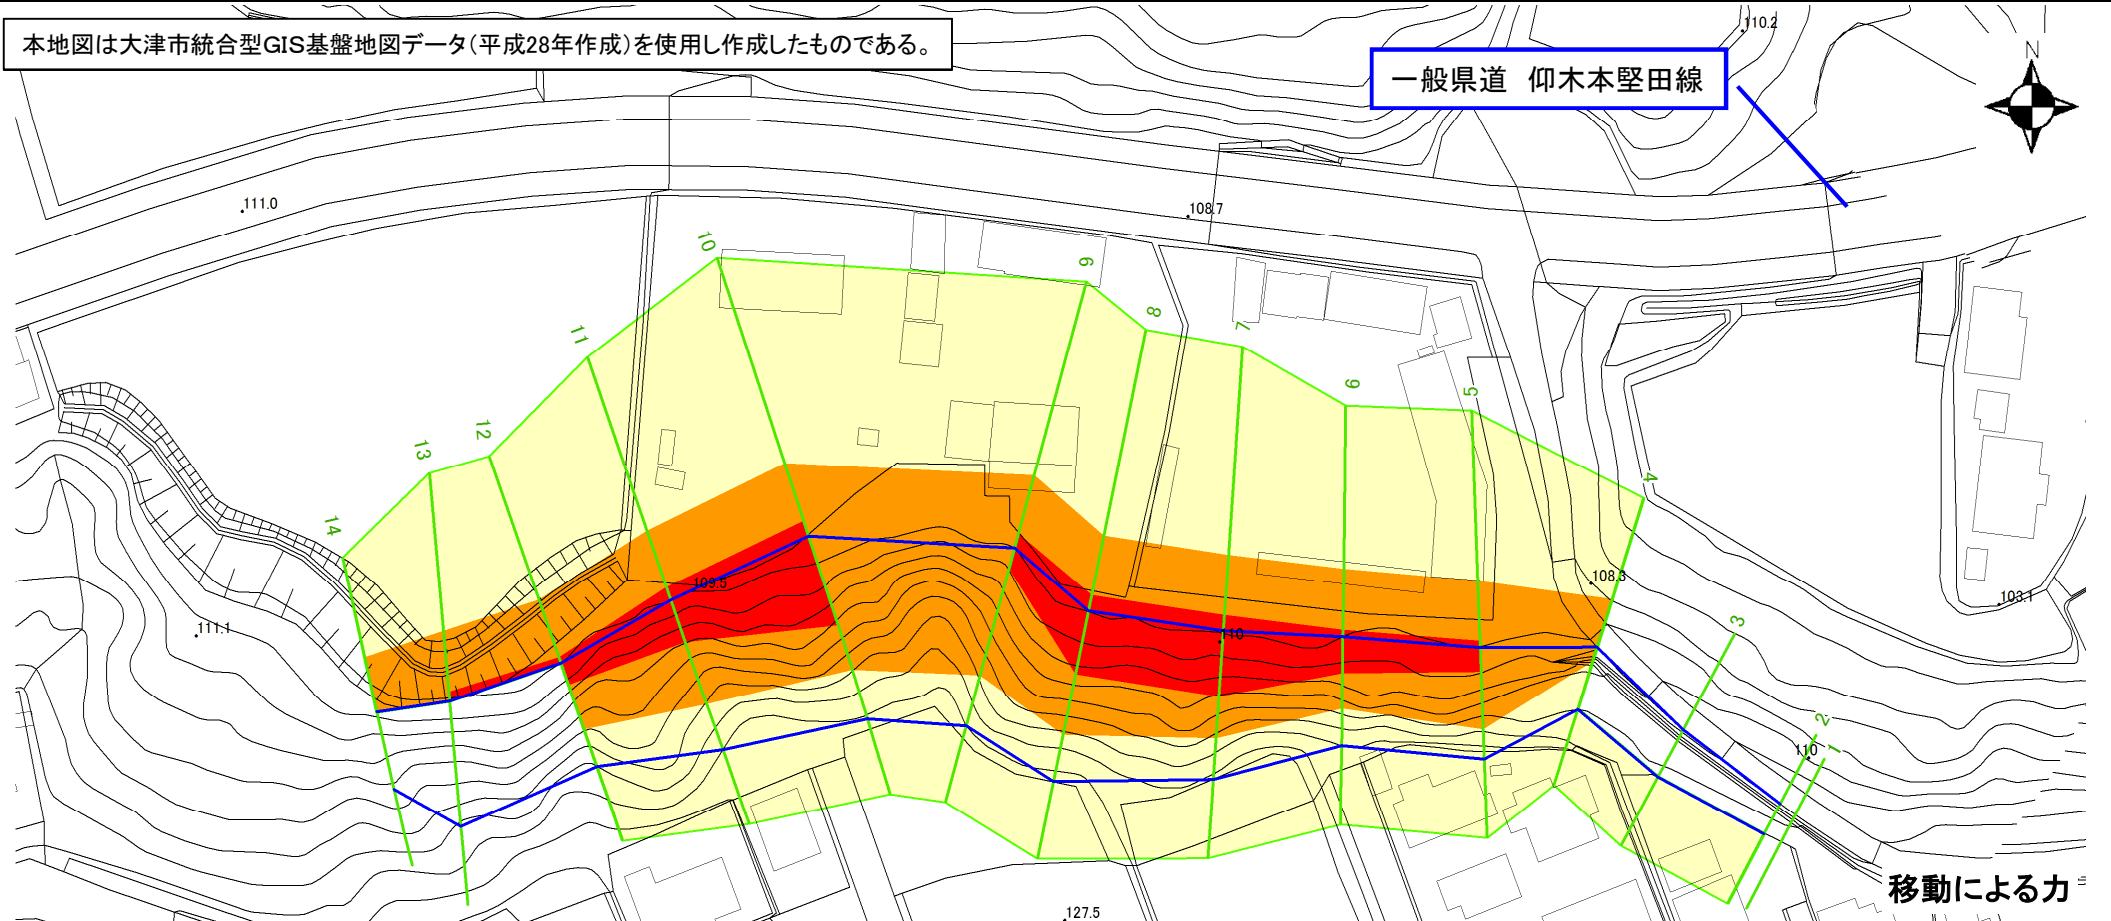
本地図は大津市統合型GIS基盤地図データ(平成28年作成)を使用し作成したものである。

一般県道　仰木本堅田線

N

110.2

111.0

108.7

10

9

8

7

11

6

5

12

13

4

14

109.0

108.3

103.1

111.1

110

3

2

110

1

127.5

移動による力